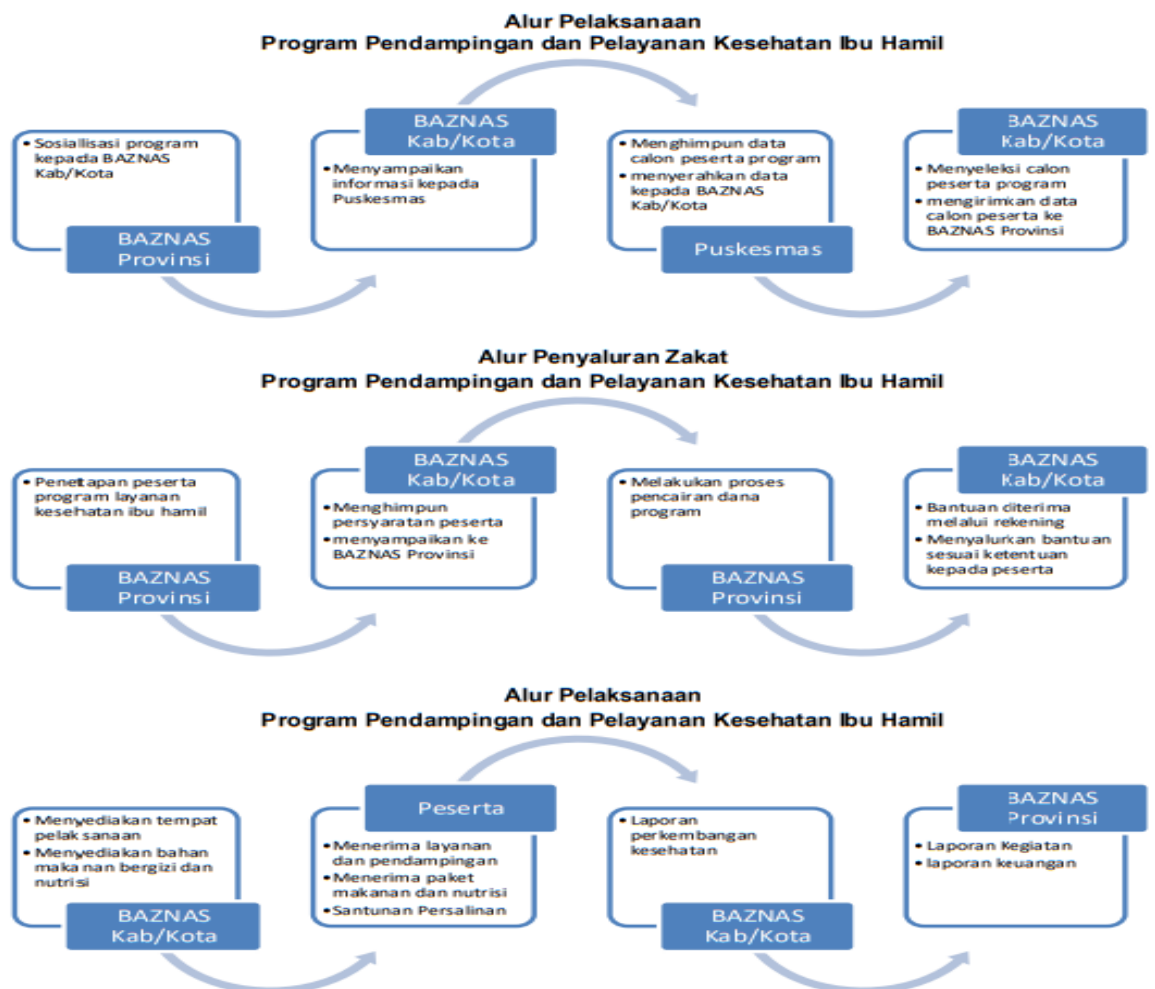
Alur Pelaksanaan
Program Pendampingan dan Pelayanan Kesehatan Ibu Hamil

• Sosiallisasi program kepada BAZNAS Kab/Kota

BAZNAS Provinsi

BAZNAS Kab/Kota

• Menyampaikan informasi kepada Puskesmas

• Menghimpun data calon peserta program
• menyerahkan data kepada BAZNAS Kab/Kota

Puskesmas

BAZNAS Kab/Kota

• Menyeleksi calon peserta program
• mengirimkan data calon peserta ke BAZNAS Provinsi

Alur Penyaluran Zakat
Program Pendampingan dan Pelayanan Kesehatan Ibu Hamil

• Penetapan peserta program layanan kesehatan ibu hamil

BAZNAS Provinsi

BAZNAS Kab/Kota

• Menghimpun persyaratan peserta
• menyampaikan ke BAZNAS Provinsi

• Melakukan proses pencairan dana program

BAZNAS Provinsi

BAZNAS Kab/Kota

• Bantuan diterima melalui rekening
• Menyalurkan bantuan sesuai ketentuan kepada peserta

Alur Pelaksanaan
Program Pendampingan dan Pelayanan Kesehatan Ibu Hamil

• Menyediakan tempat pelaksanaan
• Menyediakan bahan makanan bergizi dan nutrisi

BAZNAS Kab/Kota

Peserta

• Menerima layanan dan pendampingan
• Menerima paket makanan dan nutrisi
• Santunan Persalinan

• Laporan perkembangan kesehatan

BAZNAS Kab/Kota

BAZNAS Provinsi

• Laporan Kegiatan
• laporan keuangan